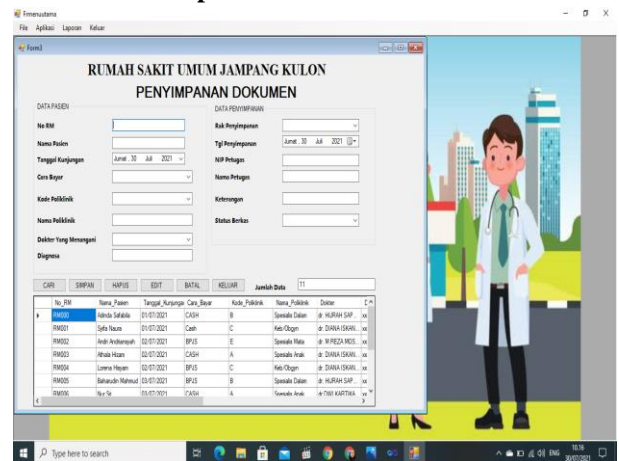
Fmenuutama
File Aplikasi Laporan Keluar

Form1

RUMAH SAKIT UMUM JAMPANG KULON
PENYIMPANAN DOKUMEN

DATA PASIEN
No RM
Nama Pasien
Tanggal Kunjungan Jumat , 30 Juli 2021
Cara Bayar
Kode Poliklinik
Nama Poliklinik
Dokter Yang Menangani
Diagnosa

DATA PENYIMPANAN
Rak Penyimpanan
Tgl Penyimpanan Jumat , 30 Juli 2021
NIP Petugas
Nama Petugas
Keterangan
Status Berkas

CARI SIMPAN HAPUS EDIT BATAL KELUAR Jumlah Data 11

| | No_RM | Nama_Pasien | Tanggal_Kunjungan | Cara_Bayar | Kode_Poliklinik | Nama_Poliklinik | Dokter | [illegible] |
|---|---|---|---|---|---|---|---|---|
| ▸ | RM000 | Adinda Safabila | 01/07/2021 | CASH | B | Spesialis Dalam | dr. NURAH SAP... | xx |
| | RM001 | Syifa Nauva | 01/07/2021 | Cash | C | Keb/Obgyn | dr. DIANA ISKAN... | xx |
| | RM002 | Andri Andriansyah | 02/07/2021 | BPJS | E | Spesialis Mata | dr. M REZA MUS... | xx |
| | RM003 | Athala Hizam | 02/07/2021 | CASH | A | Spesialis Anak | dr. DIANA ISKAN... | xx |
| | RM004 | Lorena Heyam | 02/07/2021 | BPJS | C | Keb/Obgyn | dr. DIANA ISKAN... | xx |
| | RM005 | Bahanudin Mahmud | 03/07/2021 | BPJS | B | Spesialis Dalam | dr. NURAH SAP... | xx |
| | RM006 | Nur Sr... | 01/07/2021 | CASH | A | Spesialis Anak | dr. DWI KARTIKA | xx |

Type here to search
10:16 30/07/2021 ENG